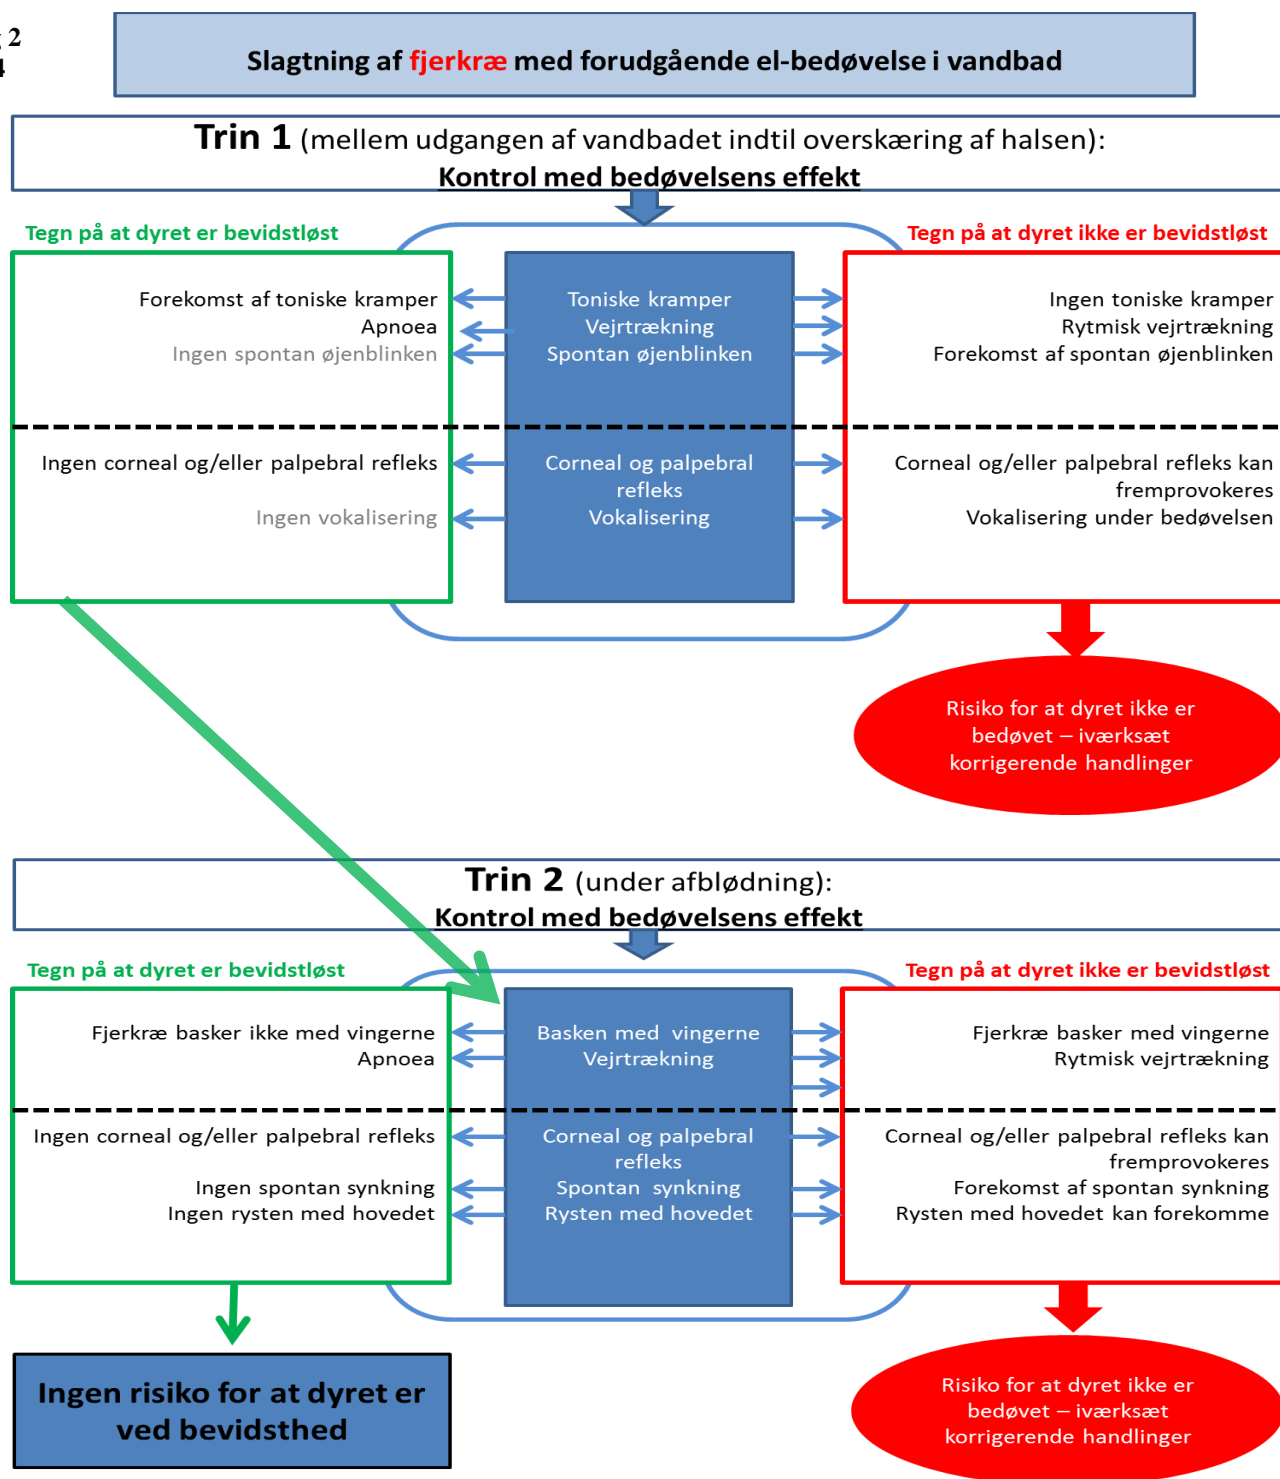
2
4

Slagtning af fjerkræ med forudgående el-bedøvelse i vandbad

Trin 1 (mellem udgangen af vandbadet indtil overskæring af halsen):
Kontrol med bedøvelsens effekt

Tegn på at dyret er bevidstløst

Forekomst af toniske kramper
Apnoea
Ingen spontan øjenblinken

Ingen corneal og/eller palpebral refleks
Ingen vokalisering

Toniske kramper
Vejrtrækning
Spontan øjenblinken

Corneal og palpebral refleks
Vokalisering

Tegn på at dyret ikke er bevidstløst

Ingen toniske kramper
Rytmisk vejrtrækning
Forekomst af spontan øjenblinken

Corneal og/eller palpebral refleks kan fremprovokeres
Vokalisering under bedøvelsen

Risiko for at dyret ikke er bedøvet – iværksæt korrigerende handlinger

Trin 2 (under afblødning):
Kontrol med bedøvelsens effekt

Tegn på at dyret er bevidstløst

Fjerkræ basker ikke med vingerne
Apnoea

Ingen corneal og/eller palpebral refleks
Ingen spontan synkning
Ingen rysten med hovedet

Basken med vingerne
Vejrtrækning

Corneal og palpebral refleks
Spontan synkning
Rysten med hovedet

Tegn på at dyret ikke er bevidstløst

Fjerkræ basker med vingerne
Rytmisk vejrtrækning

Corneal og/eller palpebral refleks kan fremprovokeres
Forekomst af spontan synkning
Rysten med hovedet kan forekomme

Ingen risiko for at dyret er ved bevidsthed

Risiko for at dyret ikke er bedøvet – iværksæt korrigerende handlinger